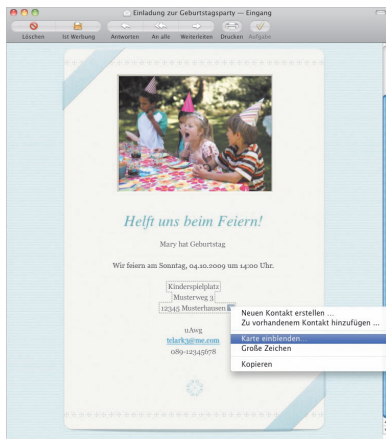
Einladung zur Geburtstagsparty — Eingang

Löschen
Ist Werbung
Antworten
An alle
Weiterleiten
Drucken
Aufgabe

Helft uns beim Feiern!

Mary hat Geburtstag

Wir feiern am Sonntag, 04.10.2009 um 14:00 Uhr.

Kinderspielplatz
Musterweg 3
12345 Musterhausen

uAwg
tclark3@me.com
089-12345678

Neuen Kontakt erstellen ...
Zu vorhandenem Kontakt hinzufügen ...
Karte einblenden ...
Große Zeichen
Kopieren